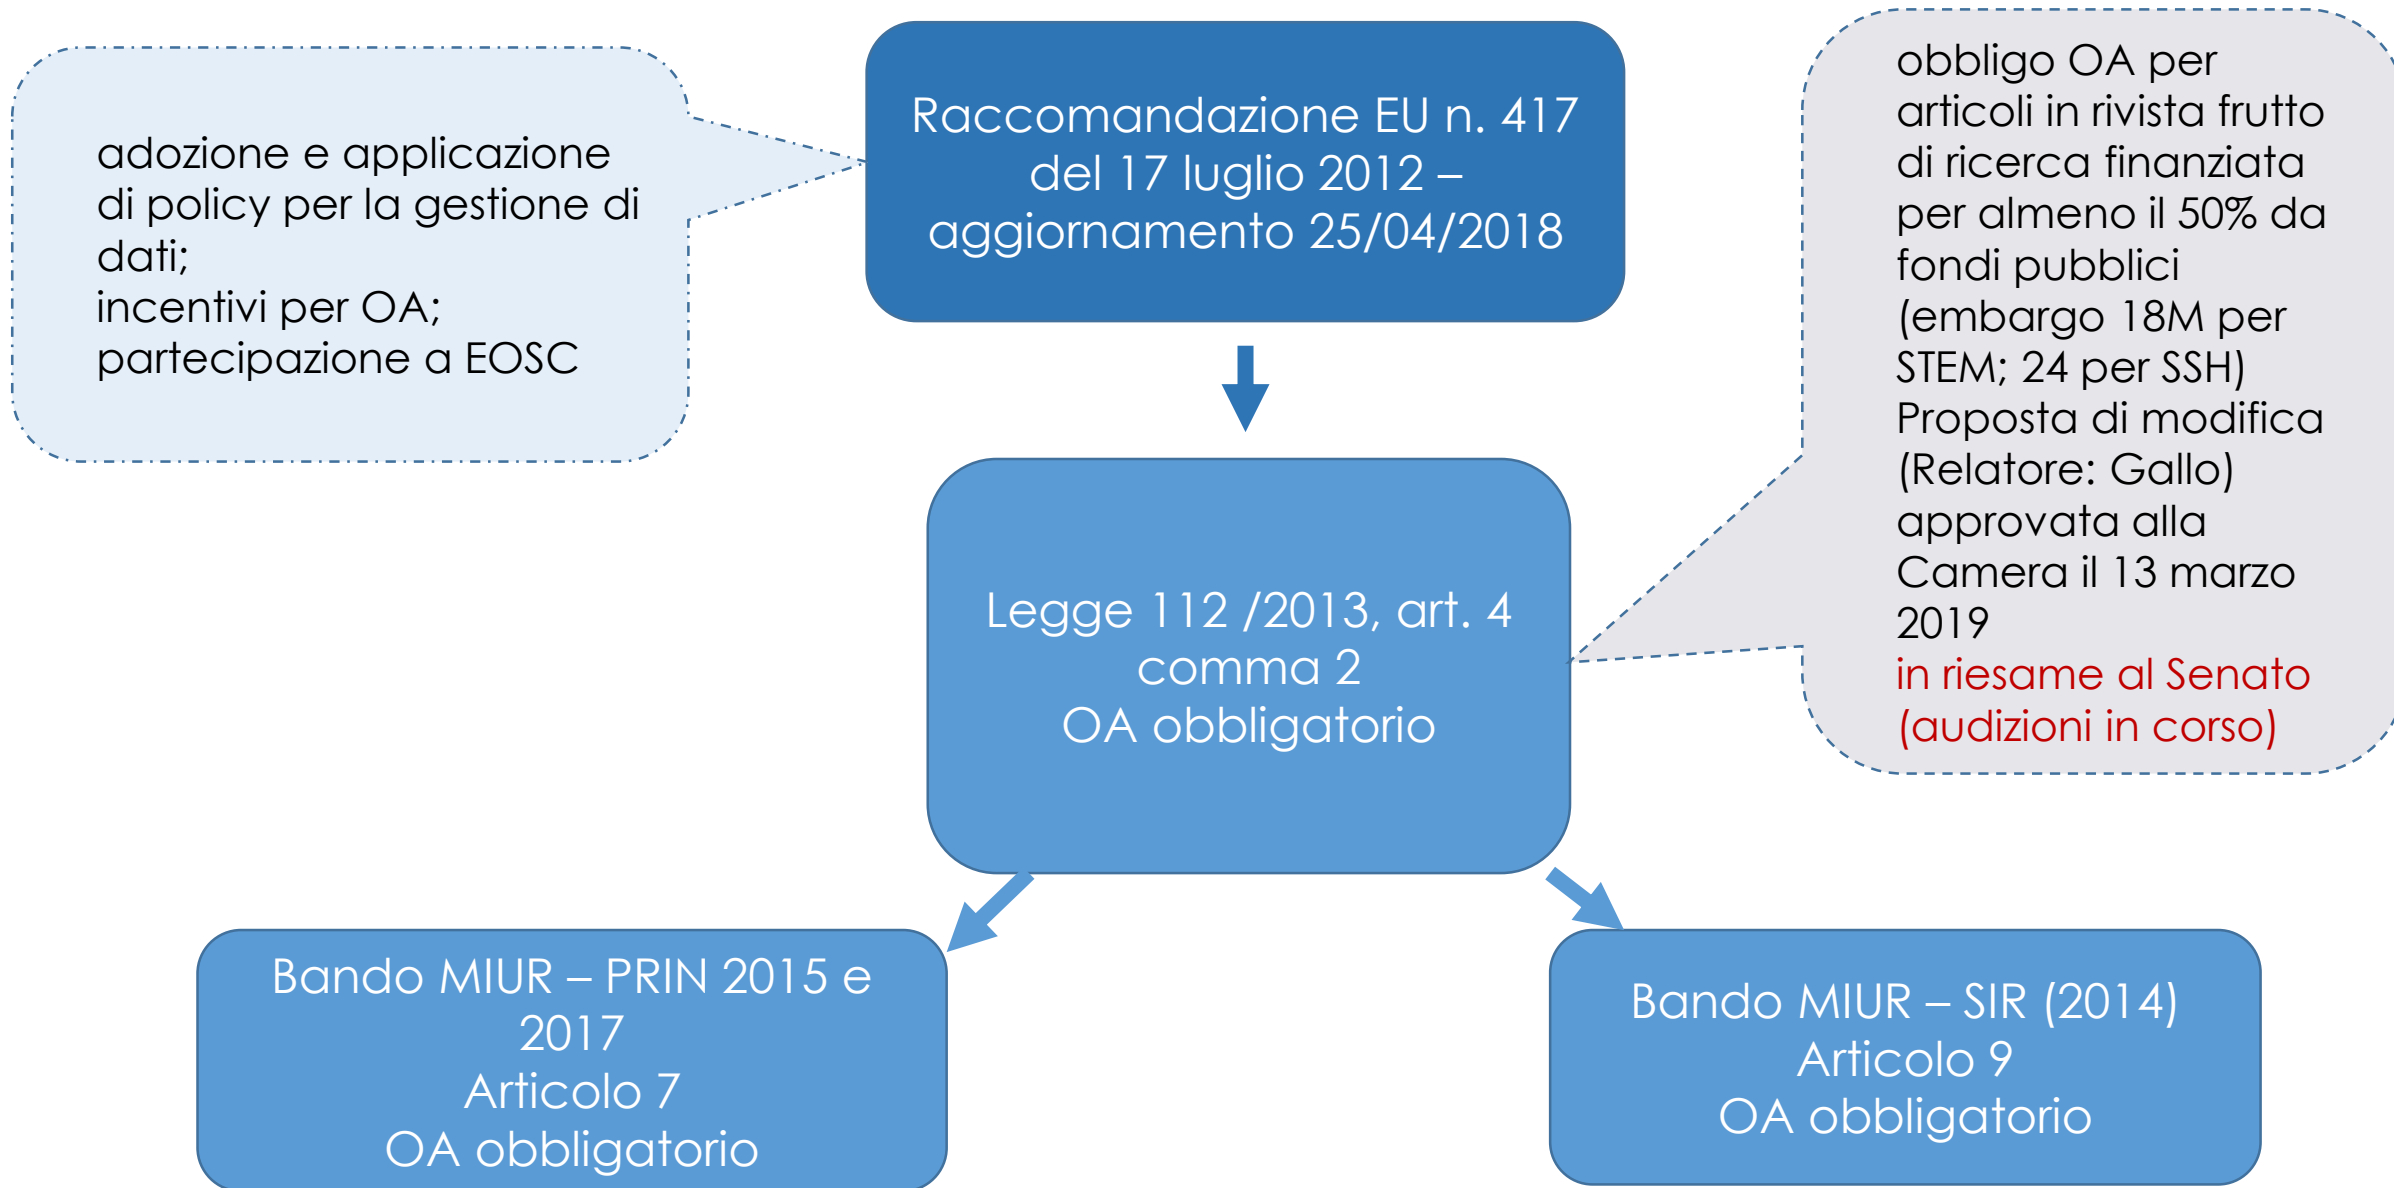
adozione e applicazione di policy per la gestione di dati;
incentivi per OA;
partecipazione a EOSC

Raccomandazione EU n. 417 del 17 luglio 2012 – aggiornamento 25/04/2018

obbligo OA per articoli in rivista frutto di ricerca finanziata per almeno il 50% da fondi pubblici (embargo 18M per STEM; 24 per SSH)
Proposta di modifica (Relatore: Gallo) approvata alla Camera il 13 marzo 2019
in riesame al Senato (audizioni in corso)

Legge 112 /2013, art. 4 comma 2
OA obbligatorio

Bando MIUR – PRIN 2015 e 2017
Articolo 7
OA obbligatorio

Bando MIUR – SIR (2014)
Articolo 9
OA obbligatorio